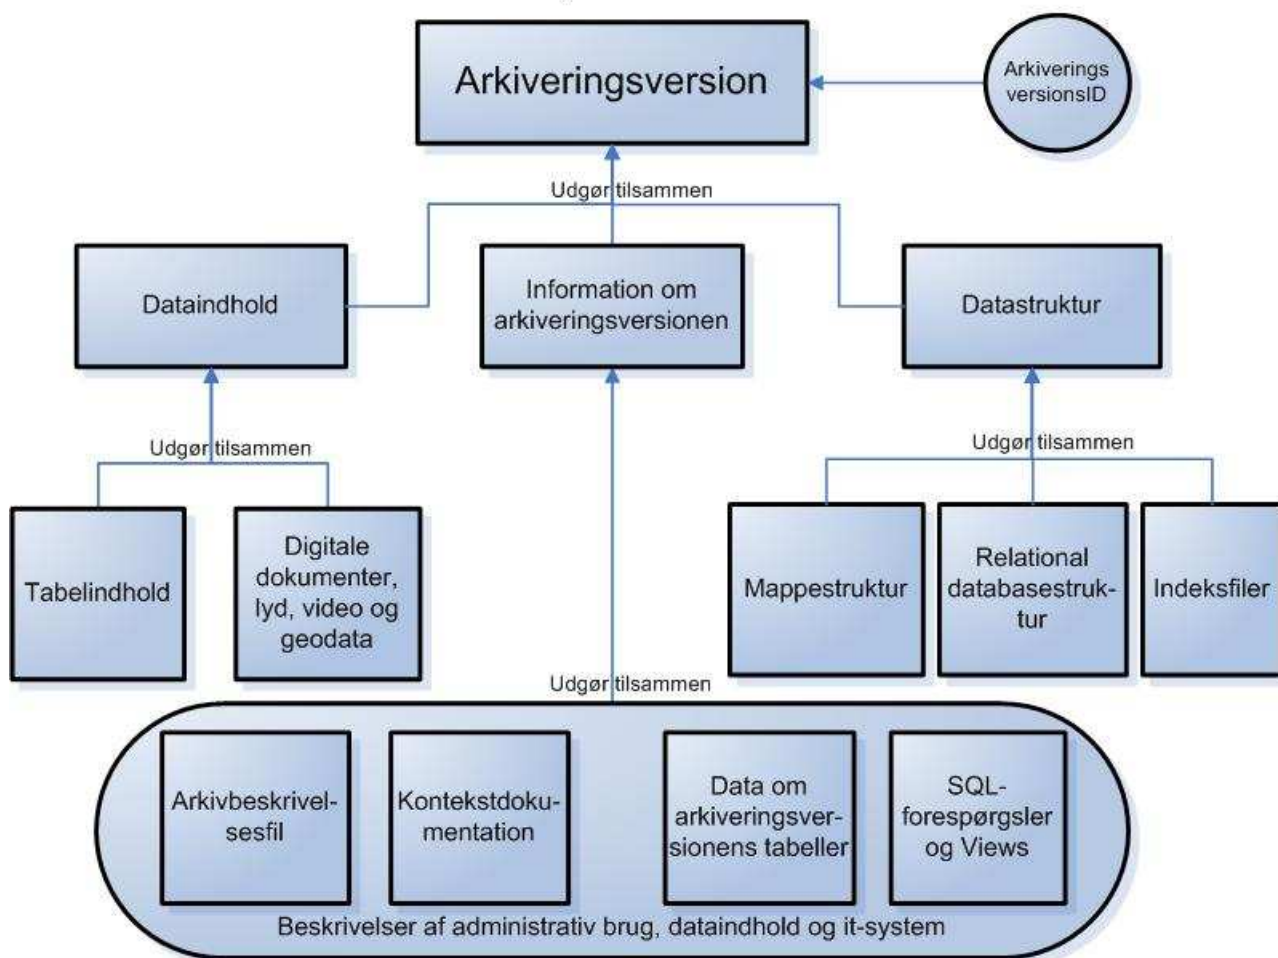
Arkiveringsversion

Arkiverings versionsID

Udgør tilsammen

Dataindhold

Information om arkiveringsversionen

Datastruktur

Udgør tilsammen

Tabelindhold

Digitale dokumenter, lyd, video og geodata

Udgør tilsammen

Mappestruktur

Relational databasestruktur

Indeksfiler

Udgør tilsammen

Arkivbeskrivelsesfil

Kontekstdokumentation

Data om arkiveringsversionens tabeller

SQL-forespørgsler og Views

Beskrivelser af administrativ brug, dataindhold og it-system